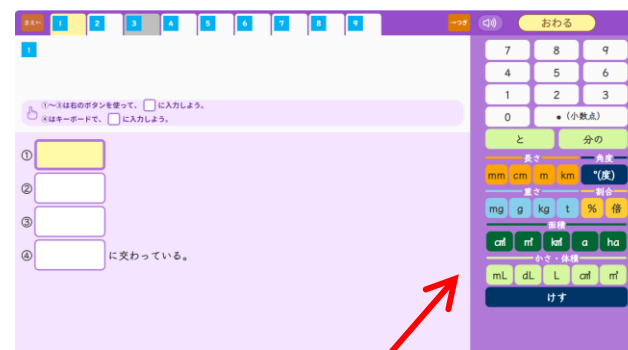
まえへ 1 2 3 4 5 6 7 8 9 つぎ おわる

1

①〜③は右のボタンを使って、□に入力しよう。
④はキーボードで、□に入力しよう。

①
②
③
④ に交わっている。

7 8 9
4 5 6
1 2 3
0 •（小数点）
と 分の
長さ 角度
mm cm m km °(度)
重さ 割合
mg g kg t % 倍
面積
$cm^2$ $m^2$ $km^2$ a ha
かさ・体積
mL dL L $cm^3$ $m^3$
けす